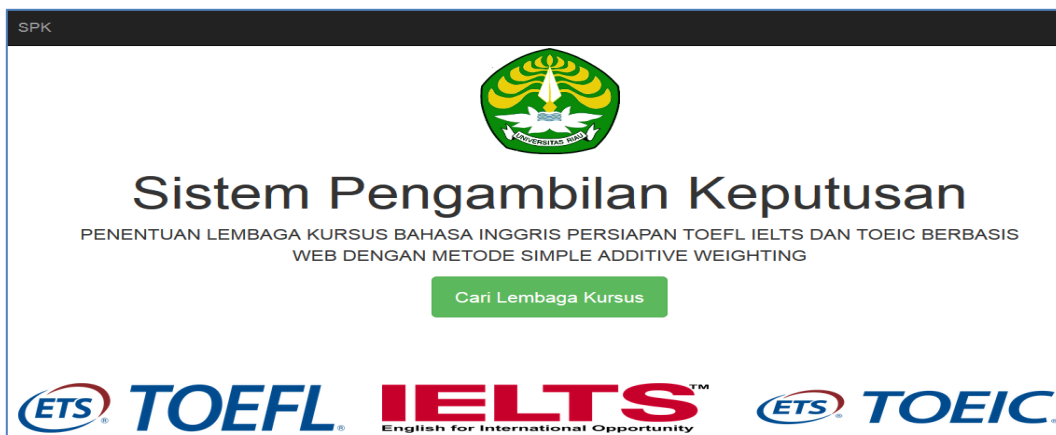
SPK

UNIVERSITAS RIAU

Sistem Pengambilan Keputusan

PENENTUAN LEMBAGA KURSUS BAHASA INGGRIS PERSIAPAN TOEFL IELTS DAN TOEIC BERBASIS WEB DENGAN METODE SIMPLE ADDITIVE WEIGHTING

Cari Lembaga Kursus

ETS® TOEFL® IELTS™ English for International Opportunity ETS® TOEIC®